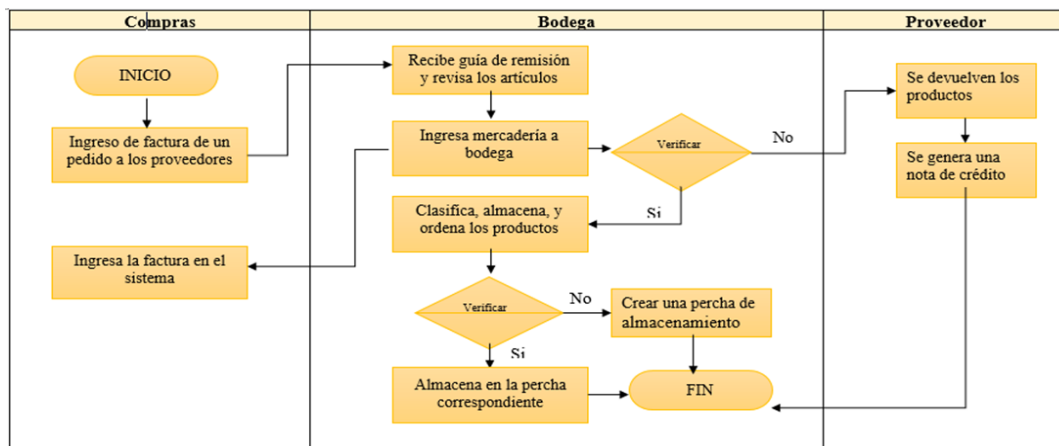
| Compras | Bodega | Proveedor |
|---|---|---|

INICIO

Ingreso de factura de un pedido a los proveedores

Ingresa la factura en el sistema

Recibe guía de remisión y revisa los artículos

Ingresa mercadería a bodega

Verificar

No

Si

Clasifica, almacena, y ordena los productos

Verificar

No

Crear una percha de almacenamiento

Si

Almacena en la percha correspondiente

FIN

Se devuelven los productos

Se genera una nota de crédito